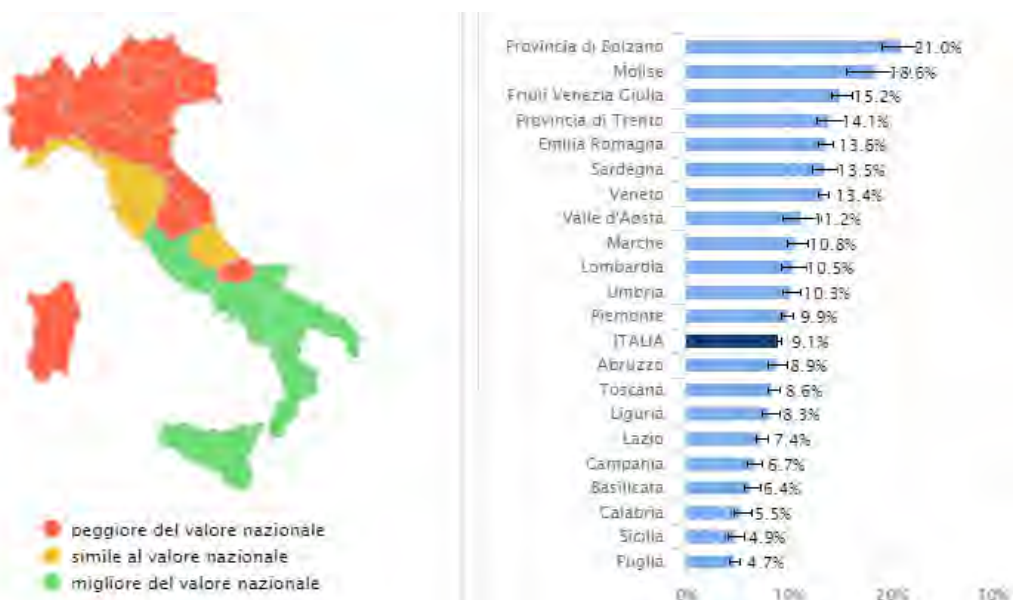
peggiore del valore nazionale
simile al valore nazionale
migliore del valore nazionale

| | |
|---|---|
| Provincia di Bolzano | 21.0% |
| Molise | 18.6% |
| Friuli Venezia Giulia | 15.2% |
| Provincia di Trento | 14.1% |
| Emilia Romagna | 13.6% |
| Sardegna | 13.5% |
| Veneto | 13.4% |
| Valle d'Aosta | 11.2% |
| Marche | 10.8% |
| Lombardia | 10.5% |
| Umbria | 10.3% |
| Piemonte | 9.9% |
| ITALIA | 9.1% |
| Abruzzo | 8.9% |
| Toscana | 8.6% |
| Liguria | 8.3% |
| Lazio | 7.4% |
| Campania | 6.7% |
| Basilicata | 6.4% |
| Calabria | 5.5% |
| Sicilia | 4.9% |
| Puglia | 4.7% |

0% 10% 20% 30%